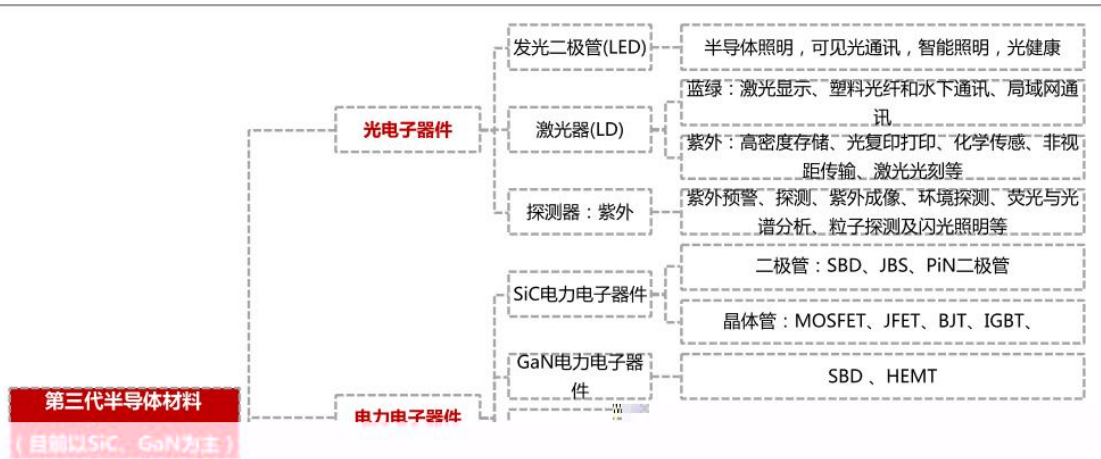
第三代半导体材料
（目前以SiC、GaN为主）

光电子器件

发光二极管(LED)
半导体照明，可见光通讯，智能照明，光健康

激光器(LD)
蓝绿：激光显示、塑料光纤和水下通讯、局域网通讯
紫外：高密度存储、光复印打印、化学传感、非视距传输、激光光刻等

探测器：紫外
紫外预警、探测、紫外成像、环境探测、荧光与光谱分析、粒子探测及闪光照明等

电力电子器件

SiC电力电子器件
二极管：SBD、JBS、PiN二极管
晶体管：MOSFET、JFET、BJT、IGBT、

GaN电力电子器件
SBD 、HEMT